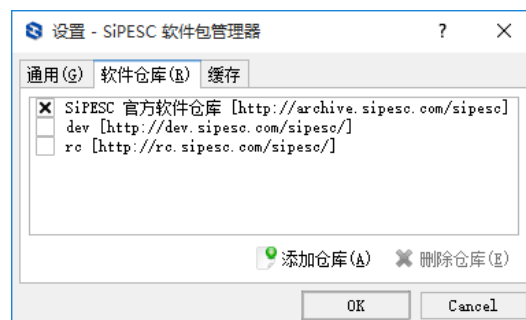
设置 - SiPESC 软件包管理器 ? ×

通用(G) 软件仓库(R) 缓存

SiPESC 官方软件仓库 [http://archive.sipesc.com/sipesc]
dev [http://dev.sipesc.com/sipesc/]
rc [http://rc.sipesc.com/sipesc/]

添加仓库(A) 删除仓库(E)

OK Cancel